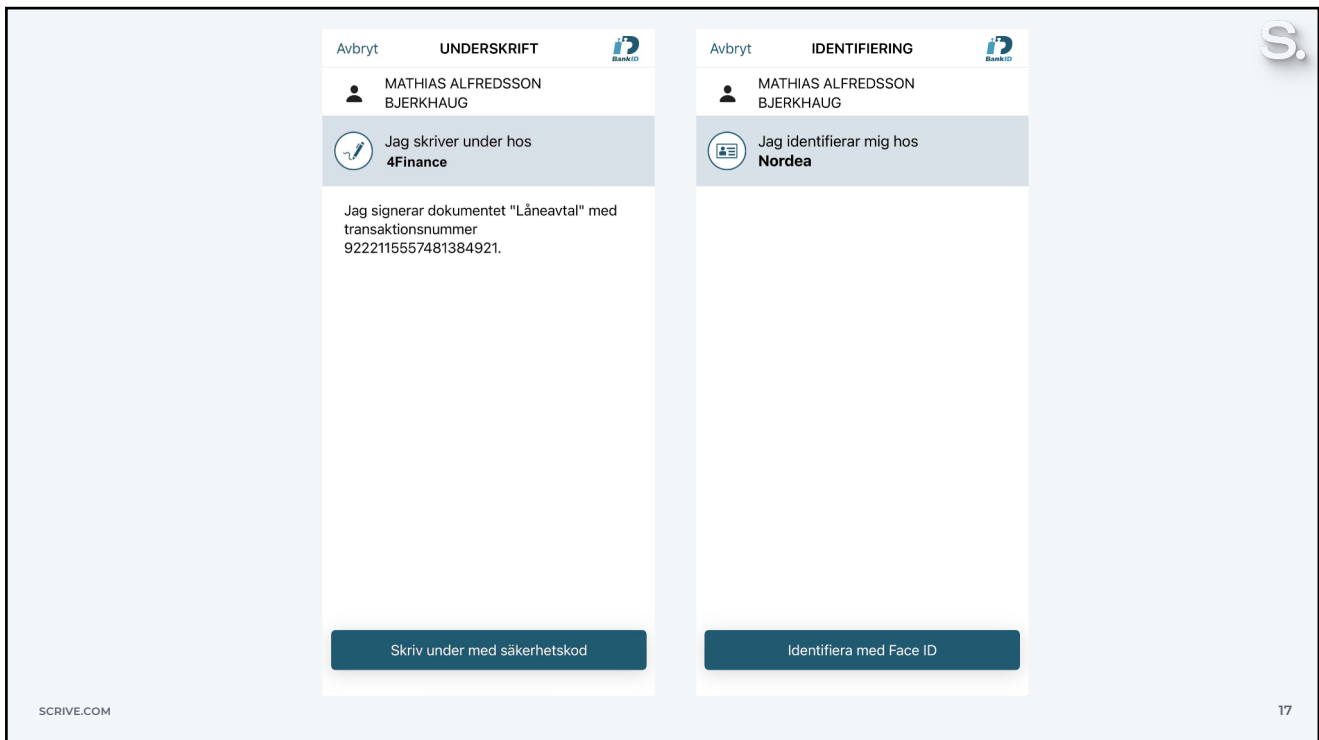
S.

Avbryt UNDERSKRIFT BankID

MATHIAS ALFREDSSON BJERKHAUG

Jag skriver under hos
**4Finance**

Jag signerar dokumentet "Låneavtal" med transaktionsnummer 9222115557481384921.

Skriv under med säkerhetskod

Avbryt IDENTIFIERING BankID

MATHIAS ALFREDSSON BJERKHAUG

Jag identifierar mig hos
**Nordea**

Identifiera med Face ID

SCRIVE.COM

17